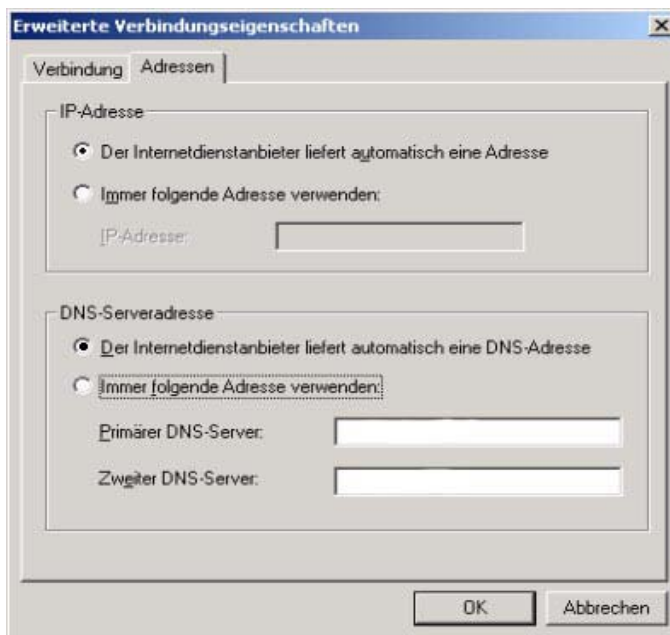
Erweiterte Verbindungseigenschaften

×

Verbindung | Adressen

IP-Adresse

Der Internetdienstanbieter liefert automatisch eine Adresse

Immer folgende Adresse verwenden:

IP-Adresse:

DNS-Serveradresse

Der Internetdienstanbieter liefert automatisch eine DNS-Adresse

Immer folgende Adresse verwenden:

Primärer DNS-Server:

Zweiter DNS-Server:

OK

Abbrechen